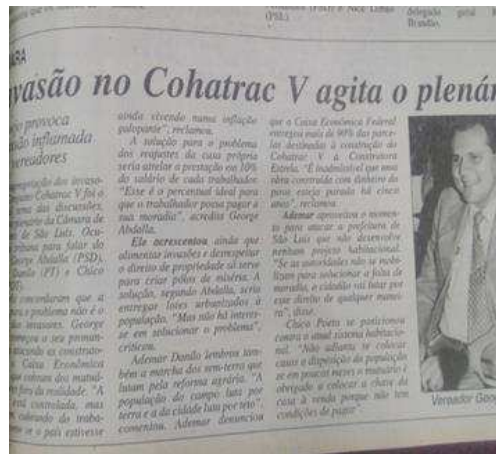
ARA

vasão no Cohatrac V agita o plenár

ão provoca
ão inflamada
vereadores

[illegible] Cohatrac V foi o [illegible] das discussões, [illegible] da Câmara de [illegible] de São Luís. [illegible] para falar do George Abdalla (PSD), Danilo (PT) e Chico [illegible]

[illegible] concordaram que o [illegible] o problema não é o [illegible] invasores. George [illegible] a sua proposta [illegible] construto- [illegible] Caixa Econômica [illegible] cobram dos mutuá- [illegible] da realidade. "A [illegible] controlada, mas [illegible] trabalhador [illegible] o país estivesse

ainda vivendo numa inflação galopante", reclama.

A solução para o problema dos reajustes da casa própria seria atrelar a prestação em 10% do salário do trabalhador. "Esse é o percentual ideal para que o trabalhador possa pagar a sua moradia", acredita George Abdalla.

Ele acrescentou ainda que alimentar invasões e desrespeitar o direito de propriedade só serve para criar pólos de miséria. A solução, segundo Abdalla, seria entregar lotes urbanizados à população. "Mas não há interesse em solucionar o problema", criticou.

Ademar Danilo lembrou também a marcha dos sem-terra que lutam pela reforma agrária. "A população do campo luta por terra e a da cidade luta por teto", comentou. Ademar denunciou

que a Caixa Econômica Federal entregou mais de 90% das parcelas destinadas à construção do Cohatrac V à Construtora Estrela. "É inadmissível que uma obra construída com dinheiro do povo esteja parada há cinco anos", reclama.

Ademar aproveitou o momento para atacar a prefeitura de São Luís que não desenvolve nenhum projeto habitacional. "Se as autoridades não se mobilizam para solucionar a falta de moradia, o cidadão vai lutar por esse direito de qualquer maneira", disse.

Chico Poeta se posicionou contra o atual sistema habitacional. "Não adianta se colocar casas à disposição da população se em pouco meses o mutuário é obrigado a colocar a chave da casa à venda porque não tem condições de pagar".

Vereador Geo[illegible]